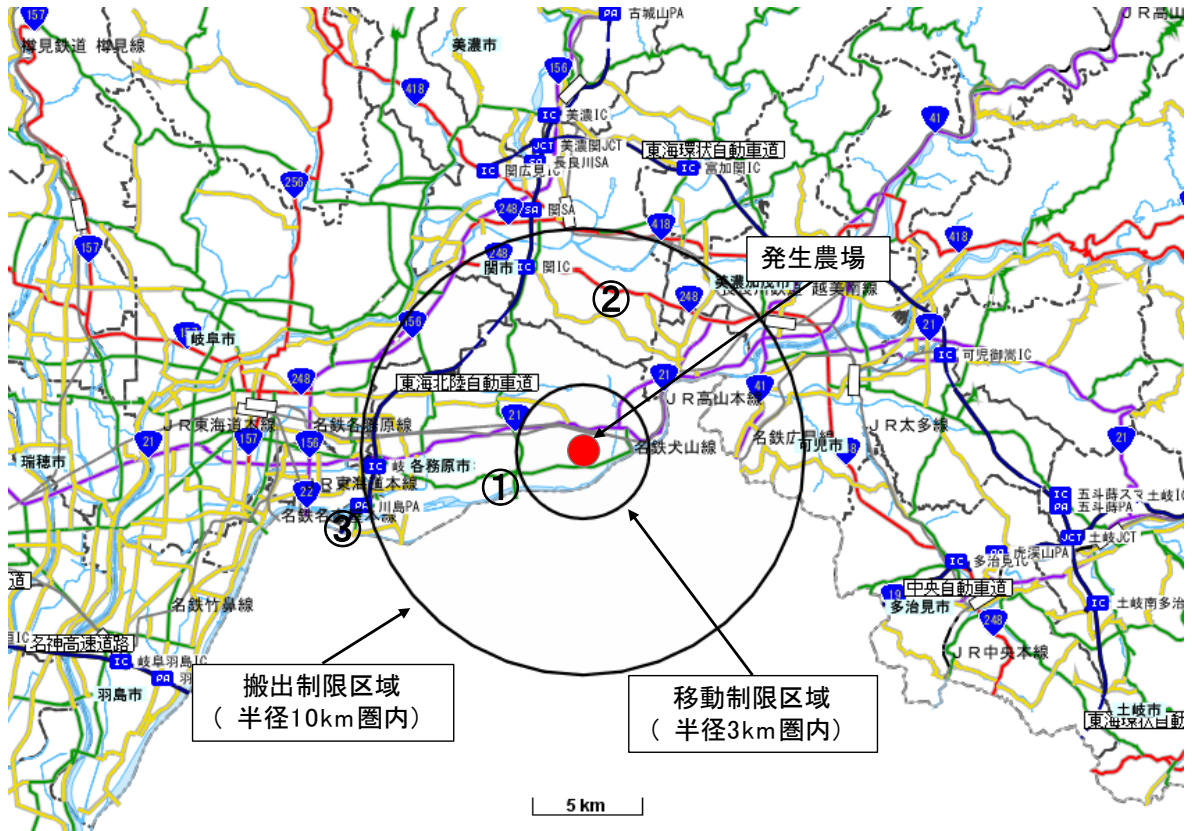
157
樽見鉄道 樽見線
PA 古城山PA
JR高山
美濃市
156
418
IC 美濃IC
JCT 美濃関JCT
SA 長良川SA
東海環状自動車道
IC 関広見IC
IC 富加関IC
41
256
248 SA 関SA
418
418
157
248
関市 IC 関IC
発生農場
②
248
美濃加茂市 越美南線
156
岐阜市
21
IC 可児御嵩IC
248
東海北陸自動車道
21
41
JR高山本線
21
JR東海道本線
名鉄各務原線
157
156
21
名鉄広見線
可児市
JR太多線
21
名鉄犬山線
瑞穂市
IC 岐 各務原市
①
22
東海道本線
IC 五斗蒔スマ 土岐IC
PA 五斗蒔PA
PA 川島PA
名鉄名古屋本線
③
IC 多治見IC
PA 虎渓山PA
JCT 土岐JCT
道
中央自動車道
19
多治見市
IC 土岐南多治
名鉄竹鼻線
248
IC
名神高速道路
IC 岐阜羽島IC
JR中央本線
PA
羽島市
搬出制限区域
(半径10km圏内)
移動制限区域
(半径3km圏内)
土岐市
東海環状自動車道
5 km